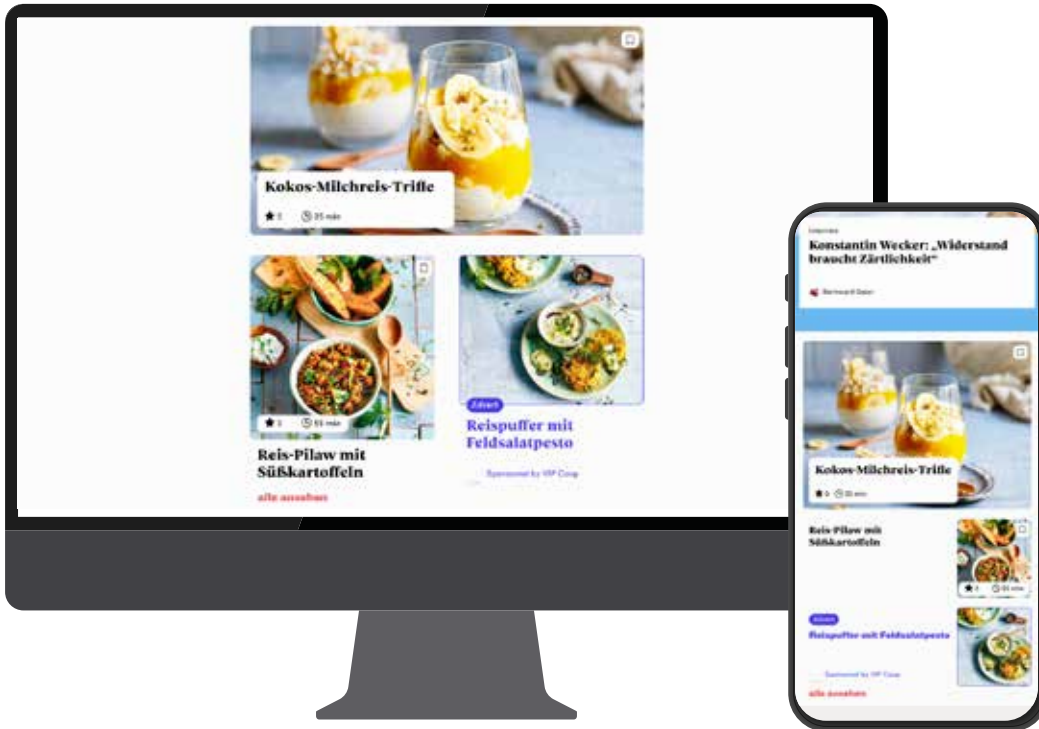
Kokos-Milchreis-Triffe

★ 3 ◷ 35 min

★ 3 ◷ 55 min

Reis-Pilaw mit Süßkartoffeln

alle ansehen

Advert

Reispuffer mit Feldsalatpesto

Sponsored by VIP Corp

Interview

Konstantin Wecker: „Widerstand braucht Zärtlichkeit"

Bernhard Dalan

Kokos-Milchreis-Triffe

★ 3 ◷ 35 min

Reis-Pilaw mit Süßkartoffeln

★ 3 ◷ 55 min

Advert

Reispuffer mit Feldsalatpesto

Sponsored by VIP Corp

alle ansehen